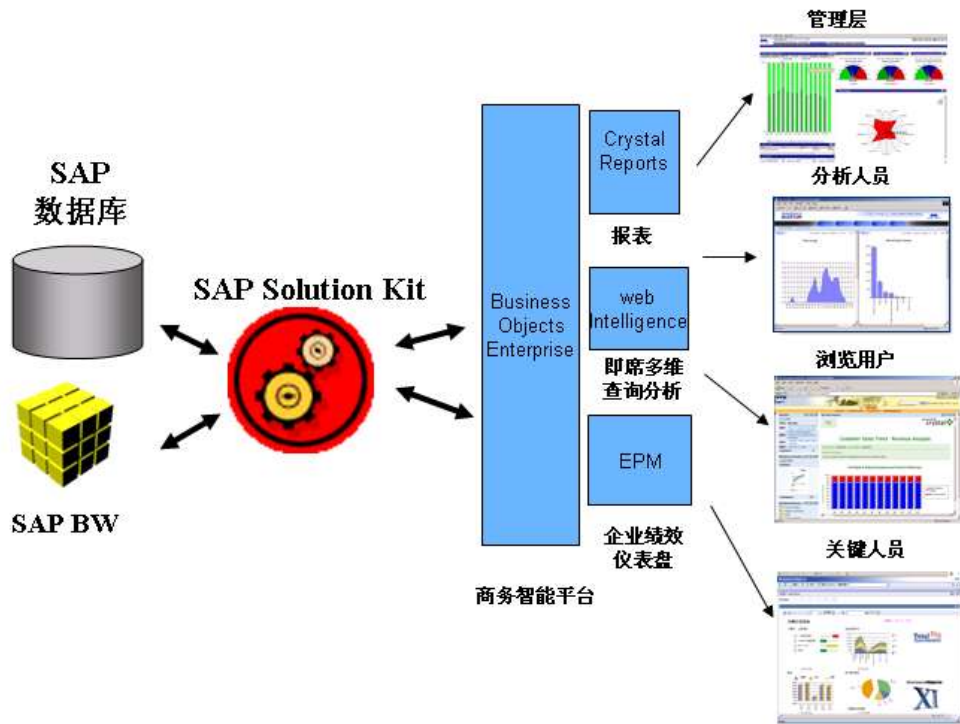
SAP
数据库

SAP BW

SAP Solution Kit

Business Objects Enterprise

商务智能平台

Crystal Reports

报表

web Intelligence

即席多维查询分析

EPM

企业绩效仪表盘

管理层

分析人员

浏览用户

关键人员

XI